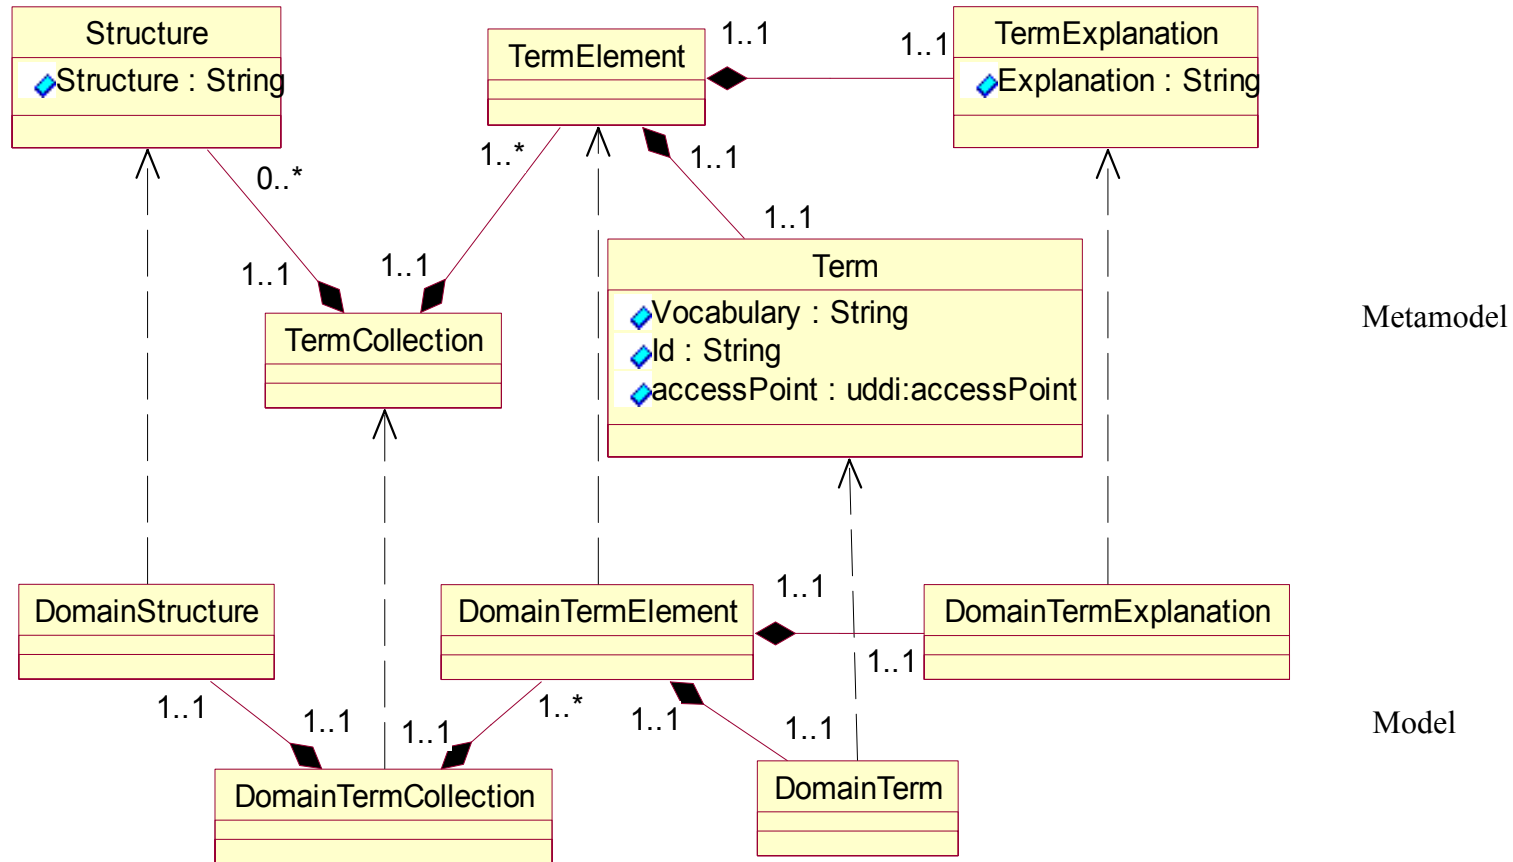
Structure
Structure : String

TermElement

1..1

1..1

TermExplanation
Explanation : String

0..*

1..*

1..1

1..1

1..1

1..1

Term
Vocabulary : String
Id : String
accessPoint : uddi:accessPoint

TermCollection

Metamodel

DomainStructure

DomainTermElement

1..1

DomainTermExplanation

1..1

1..1

1..1

1..1

1..*

1..1

1..1

Model

DomainTermCollection

DomainTerm